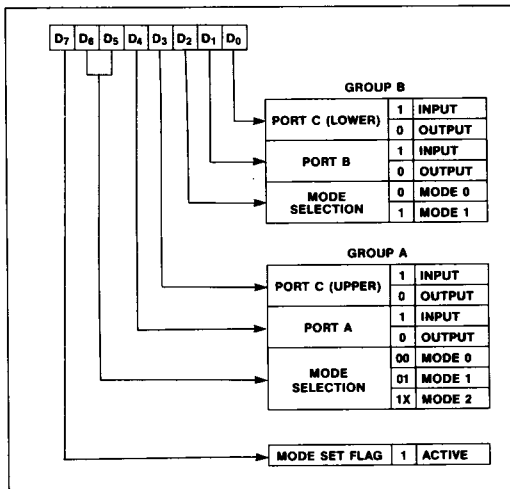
$D_7$ $D_6$ $D_5$ $D_4$ $D_3$ $D_2$ $D_1$ $D_0$

GROUP B

| PORT C (LOWER) | 1 | INPUT |
|---|---|---|
| | 0 | OUTPUT |
| PORT B | 1 | INPUT |
| | 0 | OUTPUT |
| MODE SELECTION | 0 | MODE 0 |
| | 1 | MODE 1 |

GROUP A

| PORT C (UPPER) | 1 | INPUT |
|---|---|---|
| | 0 | OUTPUT |
| PORT A | 1 | INPUT |
| | 0 | OUTPUT |
| MODE SELECTION | 00 | MODE 0 |
| | 01 | MODE 1 |
| | 1X | MODE 2 |

| MODE SET FLAG | 1 | ACTIVE |
|---|---|---|